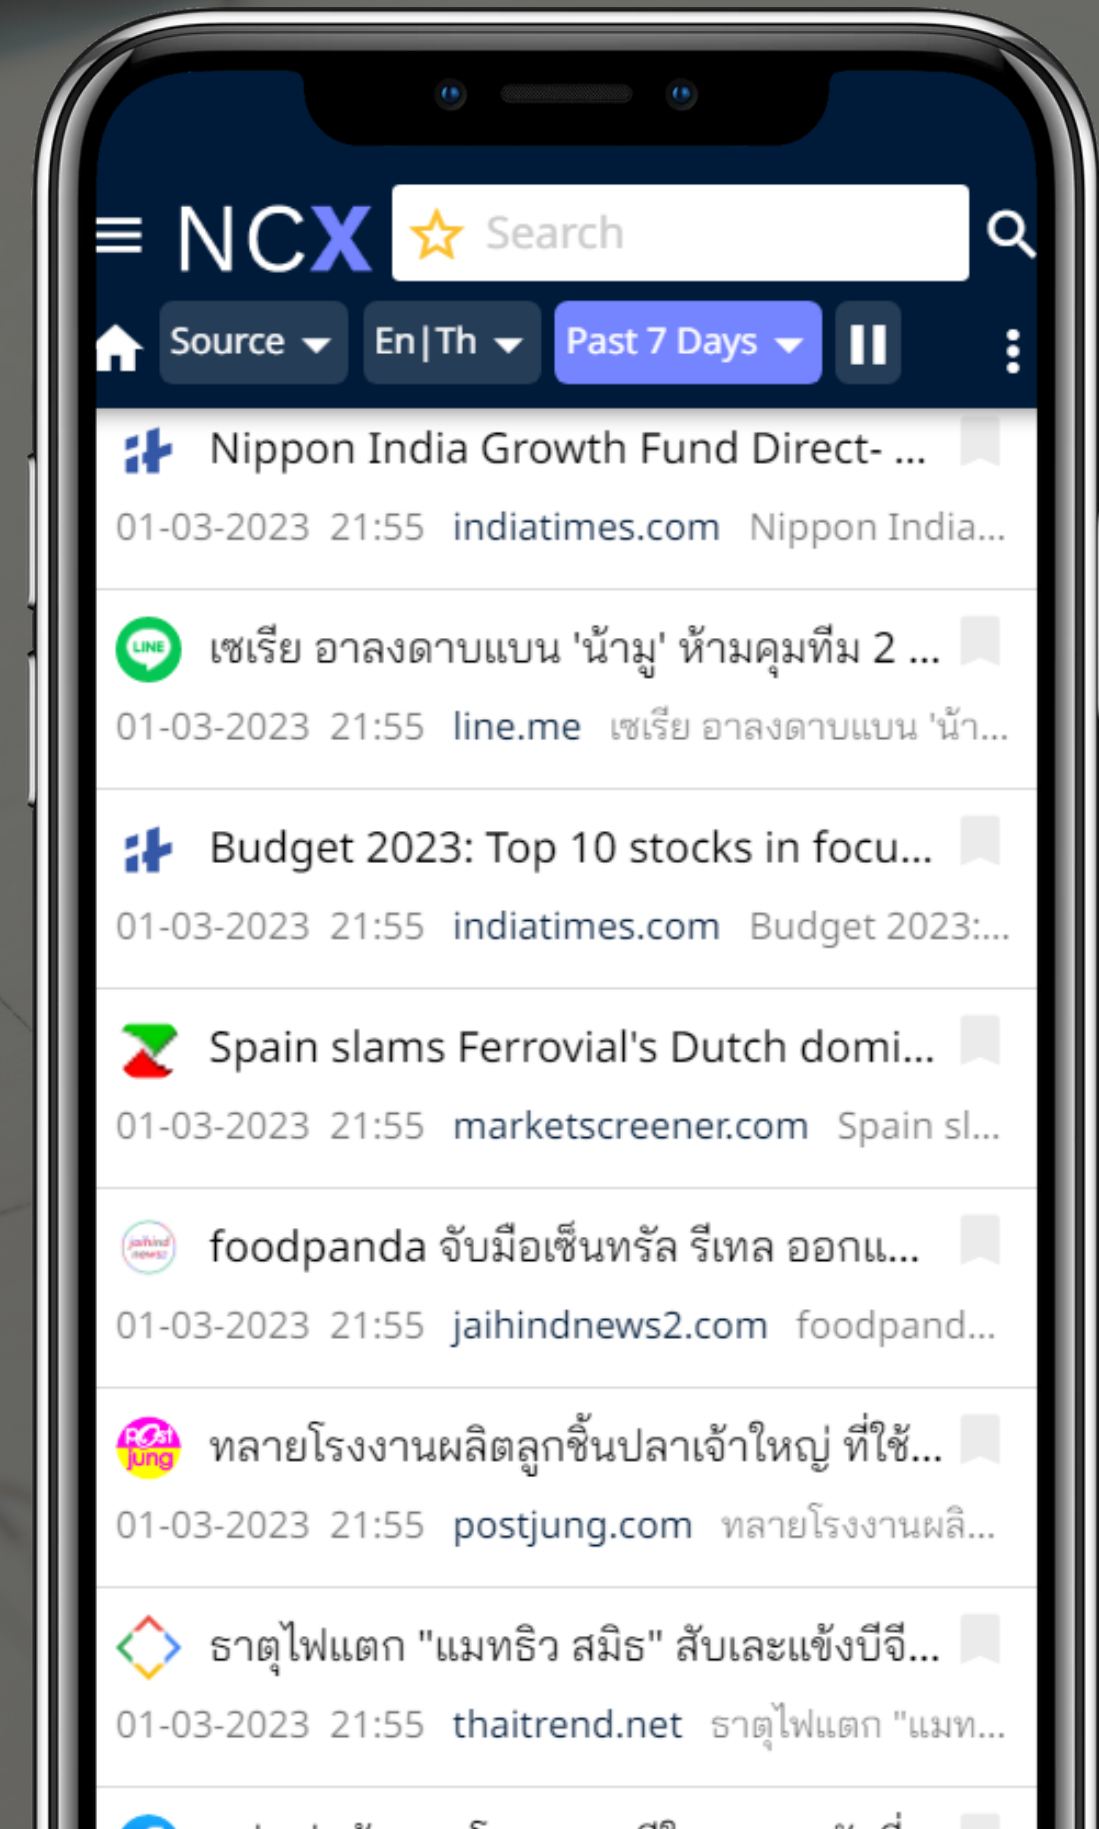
NCX Search

Source En|Th Past 7 Days

Nippon India Growth Fund Direct- ...
01-03-2023 21:55 indiatimes.com Nippon India...

LINE เซเรีย อาลงดาบแบน 'น้ามู' ห้ามคุมทีม 2 ...
01-03-2023 21:55 line.me เซเรีย อาลงดาบแบน 'น้า...

Budget 2023: Top 10 stocks in focu...
01-03-2023 21:55 indiatimes.com Budget 2023:...

Spain slams Ferrovial's Dutch domi...
01-03-2023 21:55 marketscreener.com Spain sl...

jaihind news2 foodpanda จับมือเซ็นทรัล รีเทล ออกแ...
01-03-2023 21:55 jaihindnews2.com foodpand...

post jung หลายโรงงานผลิตลูกชิ้นปลาเจ้าใหญ่ ที่ใช้...
01-03-2023 21:55 postjung.com หลายโรงงานผลิ...

ธาตุไฟแตก "แมทธิว สมิธ" สับเละแข้งบีจี...
01-03-2023 21:55 thaitrend.net ธาตุไฟแตก "แมท...

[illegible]